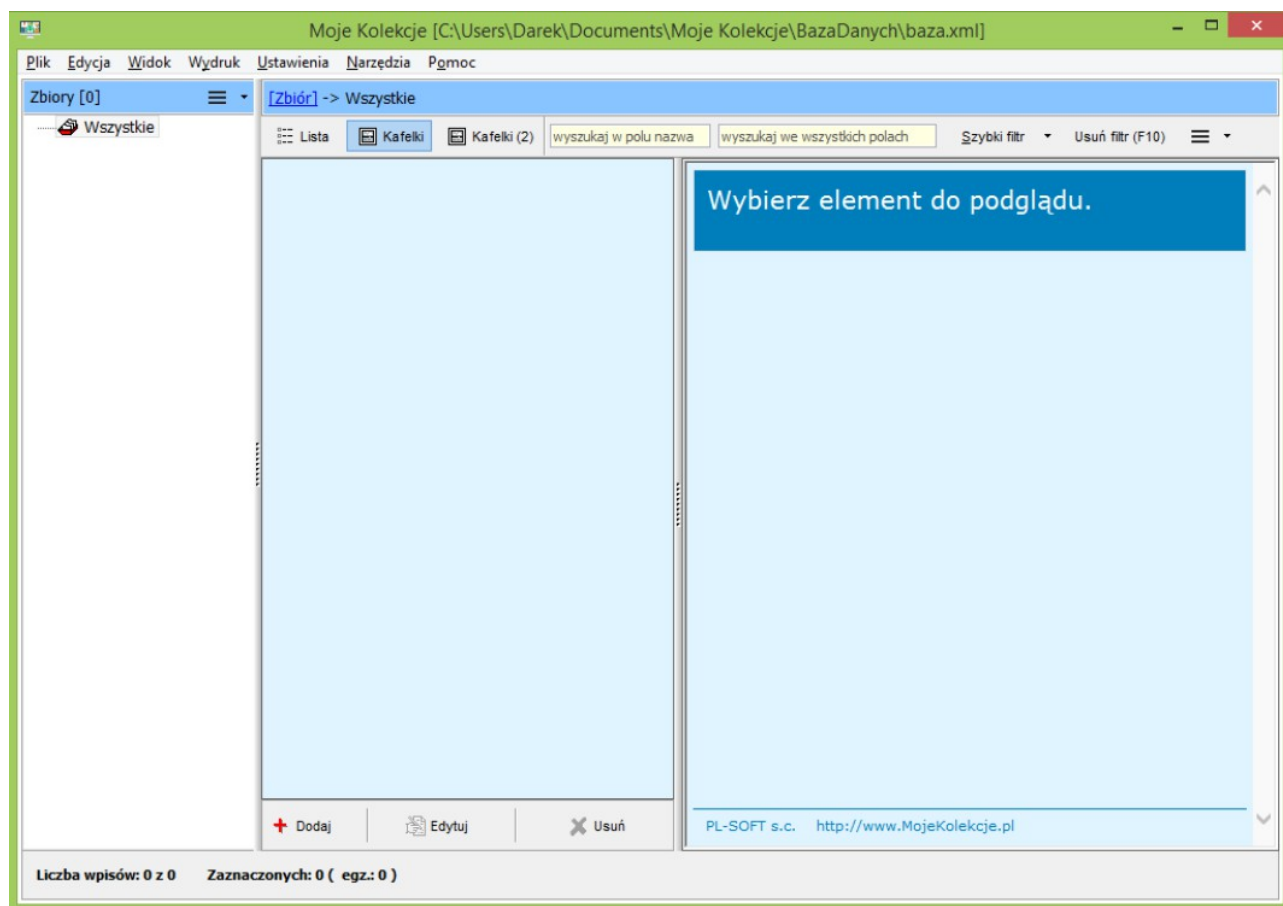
Moje Kolekcje [C:\Users\Darek\Documents\Moje Kolekcje\BazaDanych\baza.xml]

Plik Edycja Widok Wydruk Ustawienia Narzędzia Pomoc

Zbiory [0]

Wszystkie

[Zbiór] -> Wszystkie

Lista Kafelki Kafelki (2) wyszukaj w polu nazwa wyszukaj we wszystkich polach Szybki filtr Usuń filtr (F10)

Wybierz element do podglądu.

Dodaj Edytuj Usuń

PL-SOFT s.c. http://www.MojeKolekcje.pl

Liczba wpisów: 0 z 0 Zaznaczonych: 0 ( egz.: 0 )